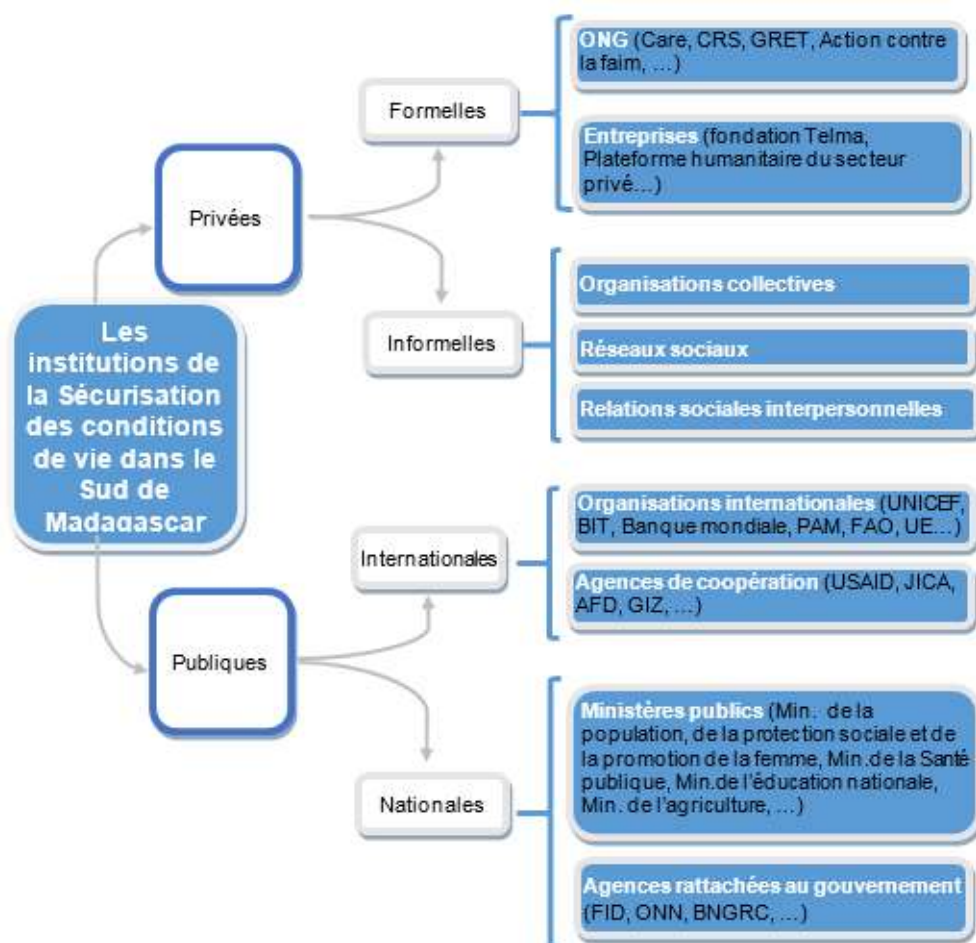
Les institutions de la Sécurisation des conditions de vie dans le Sud de Madagascar

Privées

Formelles

ONG (Care, CRS, GRET, Action contre la faim, …)

Entreprises (fondation Telma, Plateforme humanitaire du secteur privé…)

Informelles

Organisations collectives

Réseaux sociaux

Relations sociales interpersonnelles

Publiques

Internationales

Organisations internationales (UNICEF, BIT, Banque mondiale, PAM, FAO, UE…)

Agences de coopération (USAID, JICA, AFD, GIZ, …)

Nationales

Ministères publics (Min. de la population, de la protection sociale et de la promotion de la femme, Min.de la Santé publique, Min.de l'éducation nationale, Min. de l'agriculture, …)

Agences rattachées au gouvernement (FID, ONN, BNGRC, …)